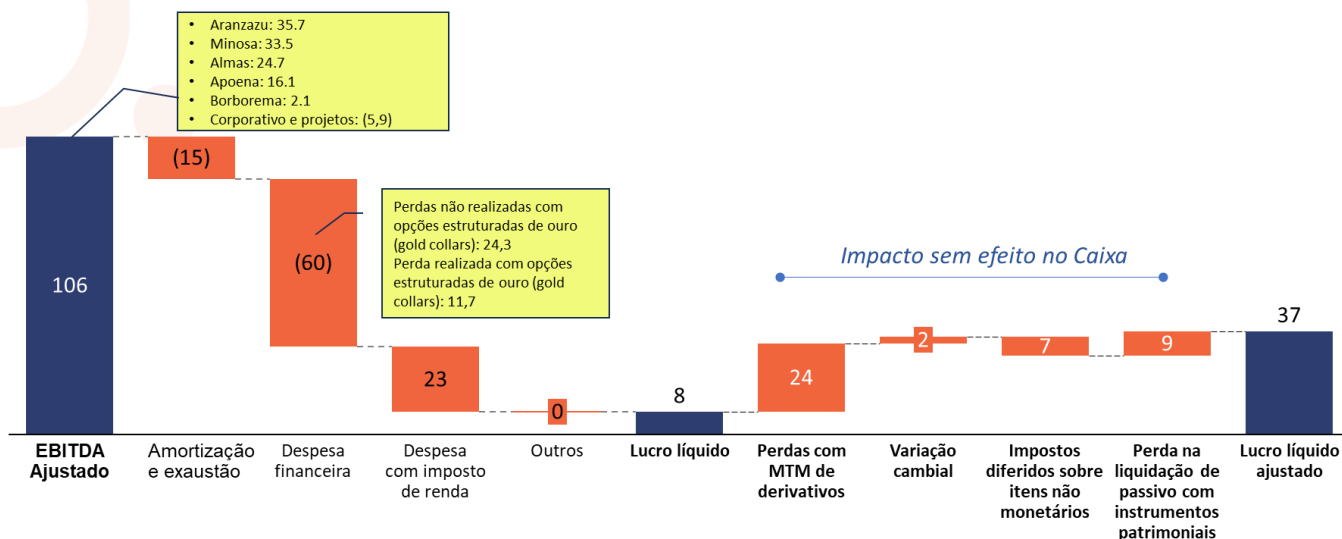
• Aranzazu: 35.7
• Minosa: 33.5
• Almas: 24.7
• Apoena: 16.1
• Borborema: 2.1
• Corporativo e projetos: (5,9)

Perdas não realizadas com opções estruturadas de ouro (gold collars): 24,3
Perda realizada com opções estruturadas de ouro (gold collars): 11,7

Impacto sem efeito no Caixa

106
(15)
(60)
23
0
8
24
2
7
9
37

EBITDA Ajustado
Amortização e exaustão
Despesa financeira
Despesa com imposto de renda
Outros
Lucro líquido
Perdas com MTM de derivativos
Variação cambial
Impostos diferidos sobre itens não monetários
Perda na liquidação de passivo com instrumentos patrimoniais
Lucro líquido ajustado